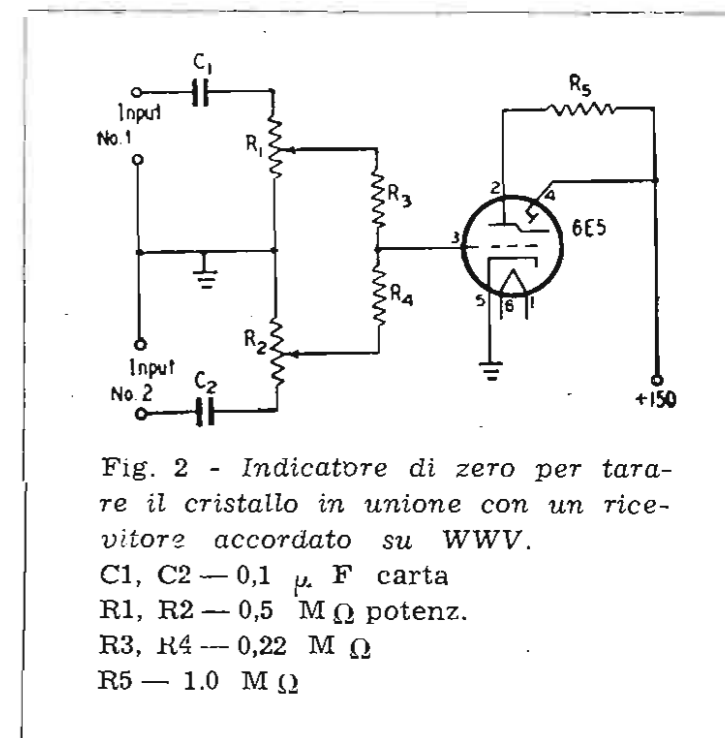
$C_1$
Input
No. 1
$R_1$
$R_3$
$R_5$
2
4
3
6E5
5
6
1
$R_4$
$R_2$
Input
No. 2
$C_2$
+150

Fig. 2 - Indicatore di zero per tarare il cristallo in unione con un ricevitore accordato su WWV.
C1, C2 — 0,1 $\mu$ F carta
R1, R2 — 0,5 M $\Omega$ potenz.
R3, R4 — 0,22 M $\Omega$
R5 — 1.0 M $\Omega$